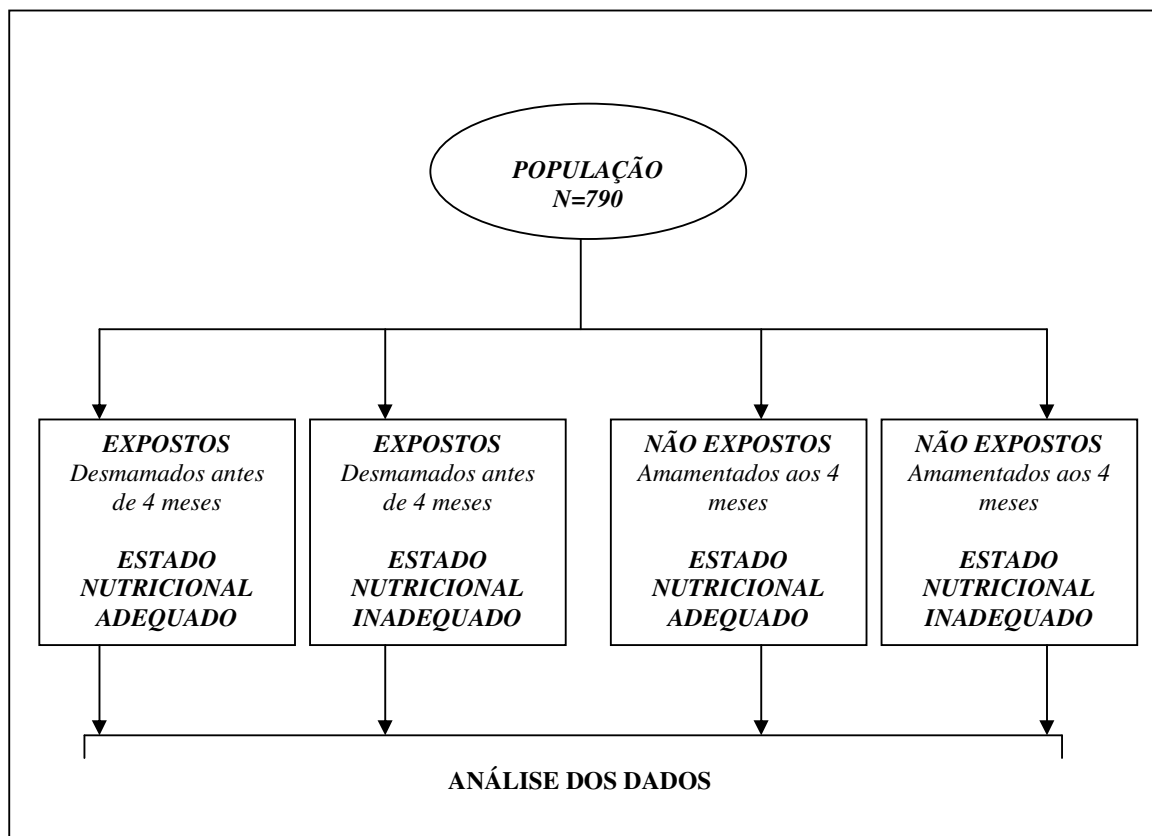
POPULAÇÃO
N=790

EXPOSTOS
Desmamados antes de 4 meses

ESTADO NUTRICIONAL ADEQUADO

EXPOSTOS
Desmamados antes de 4 meses

ESTADO NUTRICIONAL INADEQUADO

NÃO EXPOSTOS
Amamentados aos 4 meses

ESTADO NUTRICIONAL ADEQUADO

NÃO EXPOSTOS
Amamentados aos 4 meses

ESTADO NUTRICIONAL INADEQUADO

ANÁLISE DOS DADOS